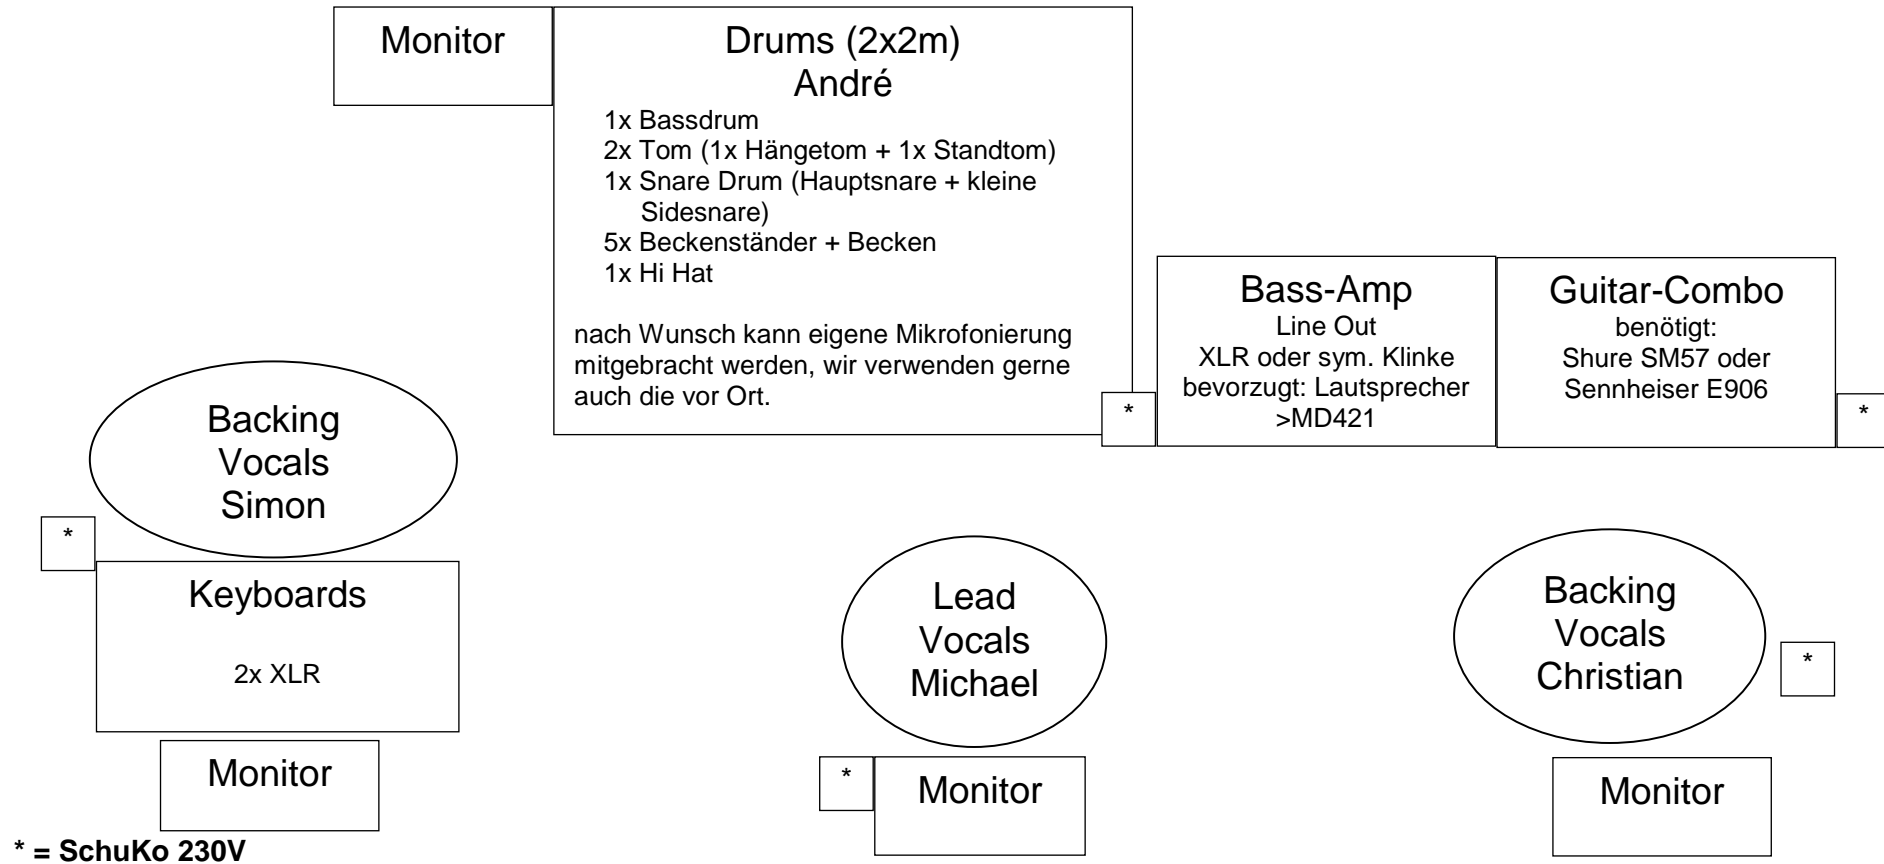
Monitor

Drums (2x2m)
André

1x Bassdrum
2x Tom (1x Hängetom + 1x Standtom)
1x Snare Drum (Hauptsnare + kleine Sidesnare)
5x Beckenständer + Becken
1x Hi Hat

nach Wunsch kann eigene Mikrofonierung mitgebracht werden, wir verwenden gerne auch die vor Ort.

*

Bass-Amp
Line Out
XLR oder sym. Klinke
bevorzugt: Lautsprecher
>MD421

Guitar-Combo
benötigt:
Shure SM57 oder
Sennheiser E906

*

Backing
Vocals
Simon

*

Keyboards

2x XLR

Monitor

Lead
Vocals
Michael

*

Monitor

Backing
Vocals
Christian

*

Monitor

* = SchuKo 230V